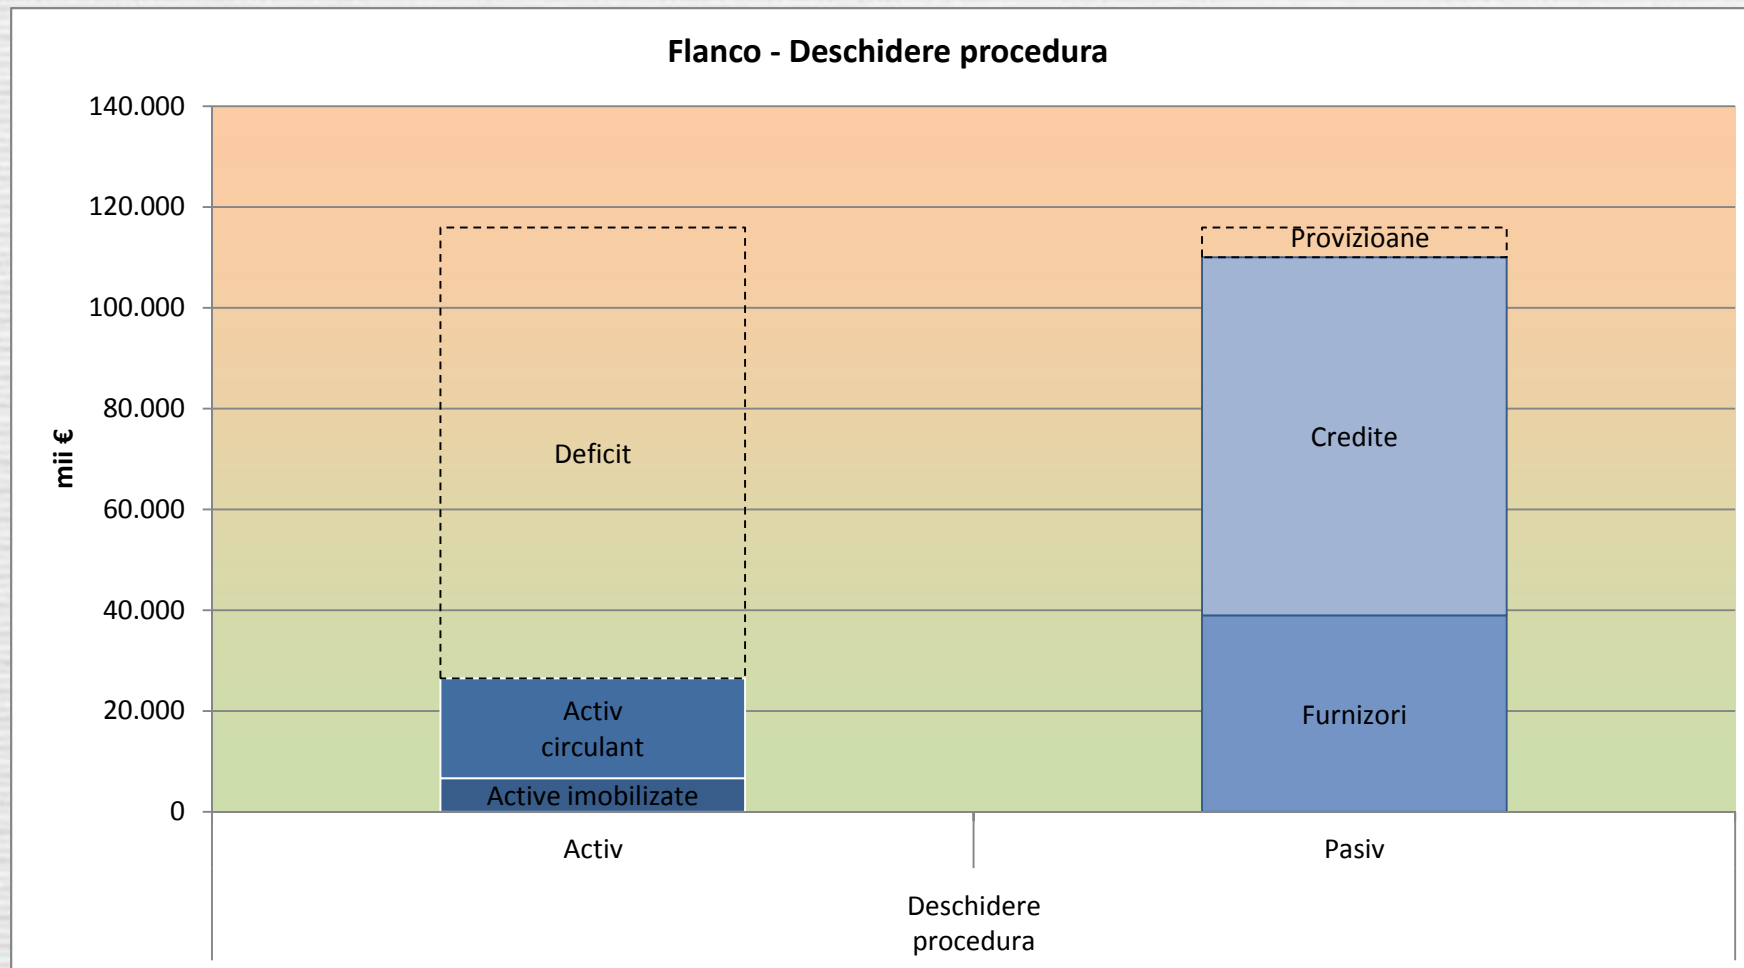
Flanco - Deschidere procedura

mii €

140.000
120.000
100.000
80.000
60.000
40.000
20.000
0

Deficit

Activ circulant

Active imobilizate

Provizioane

Credite

Furnizori

Activ

Pasiv

Deschidere procedura